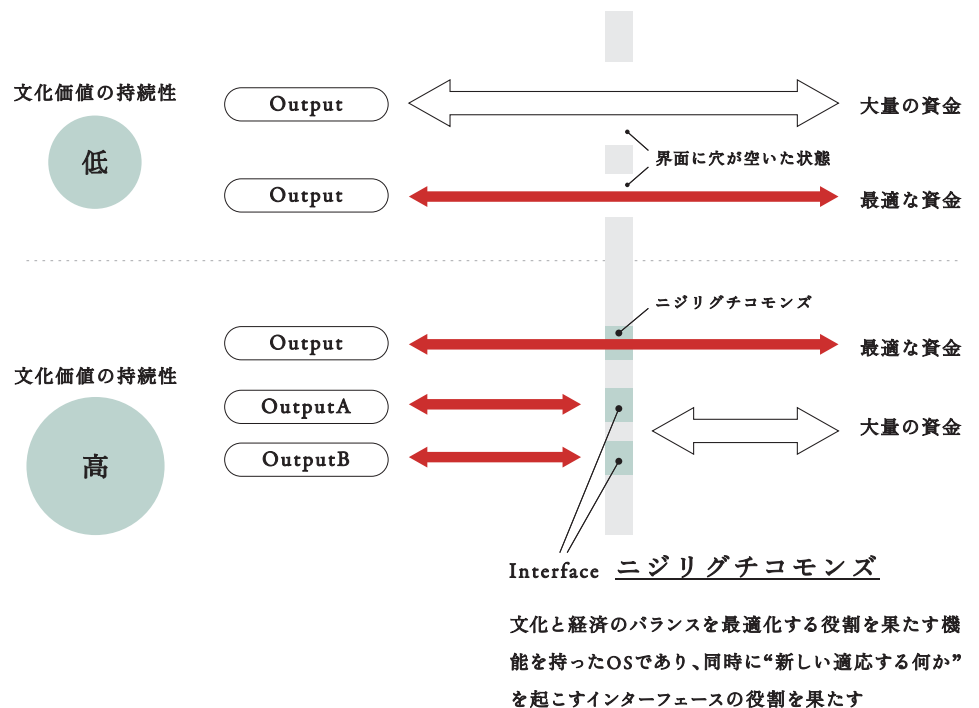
文化価値の持続性

低

Output

大量の資金

界面に穴が空いた状態

Output

最適な資金

ニジリグチコモンズ

Output

最適な資金

文化価値の持続性

OutputA

大量の資金

高

OutputB

Interface ニジリグチコモンズ

文化と経済のバランスを最適化する役割を果たす機能を持ったOSであり、同時に"新しい適応する何か"を起こすインターフェースの役割を果たす